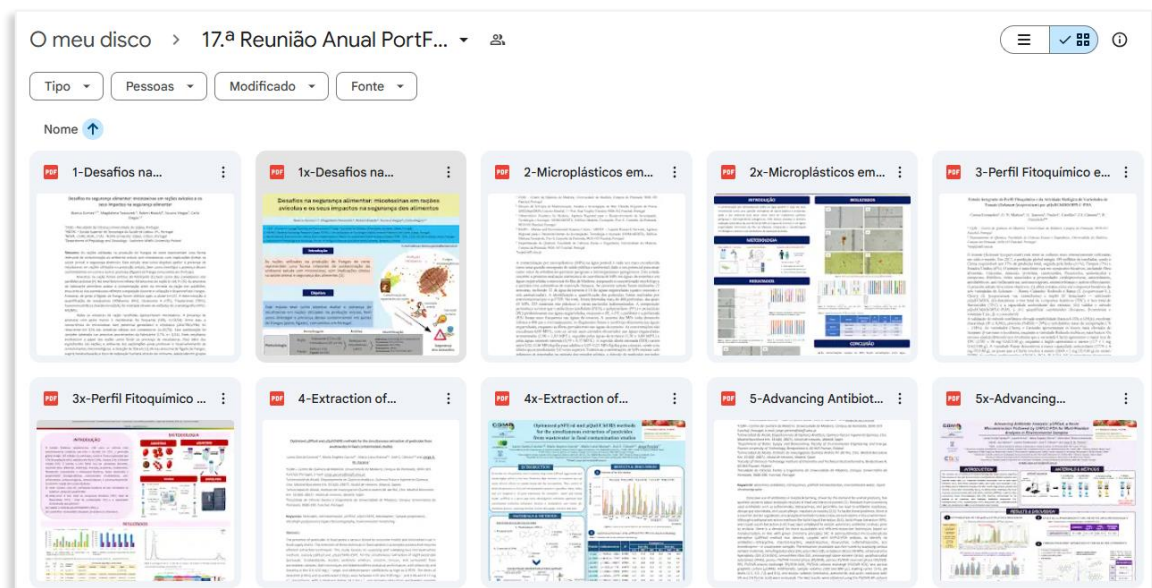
O meu disco > 17.ª Reunião Anual PortF...

Tipo Pessoas Modificado Fonte

Nome ↑

1-Desafios na...

1x-Desafios na...

2-Microplásticos em...

2x-Microplásticos em...

3-Perfil Fitoquímico e...

3x-Perfil Fitoquímico ...

4-Extraction of...

4x-Extraction of...

5-Advancing Antibiot...

5x-Advancing...